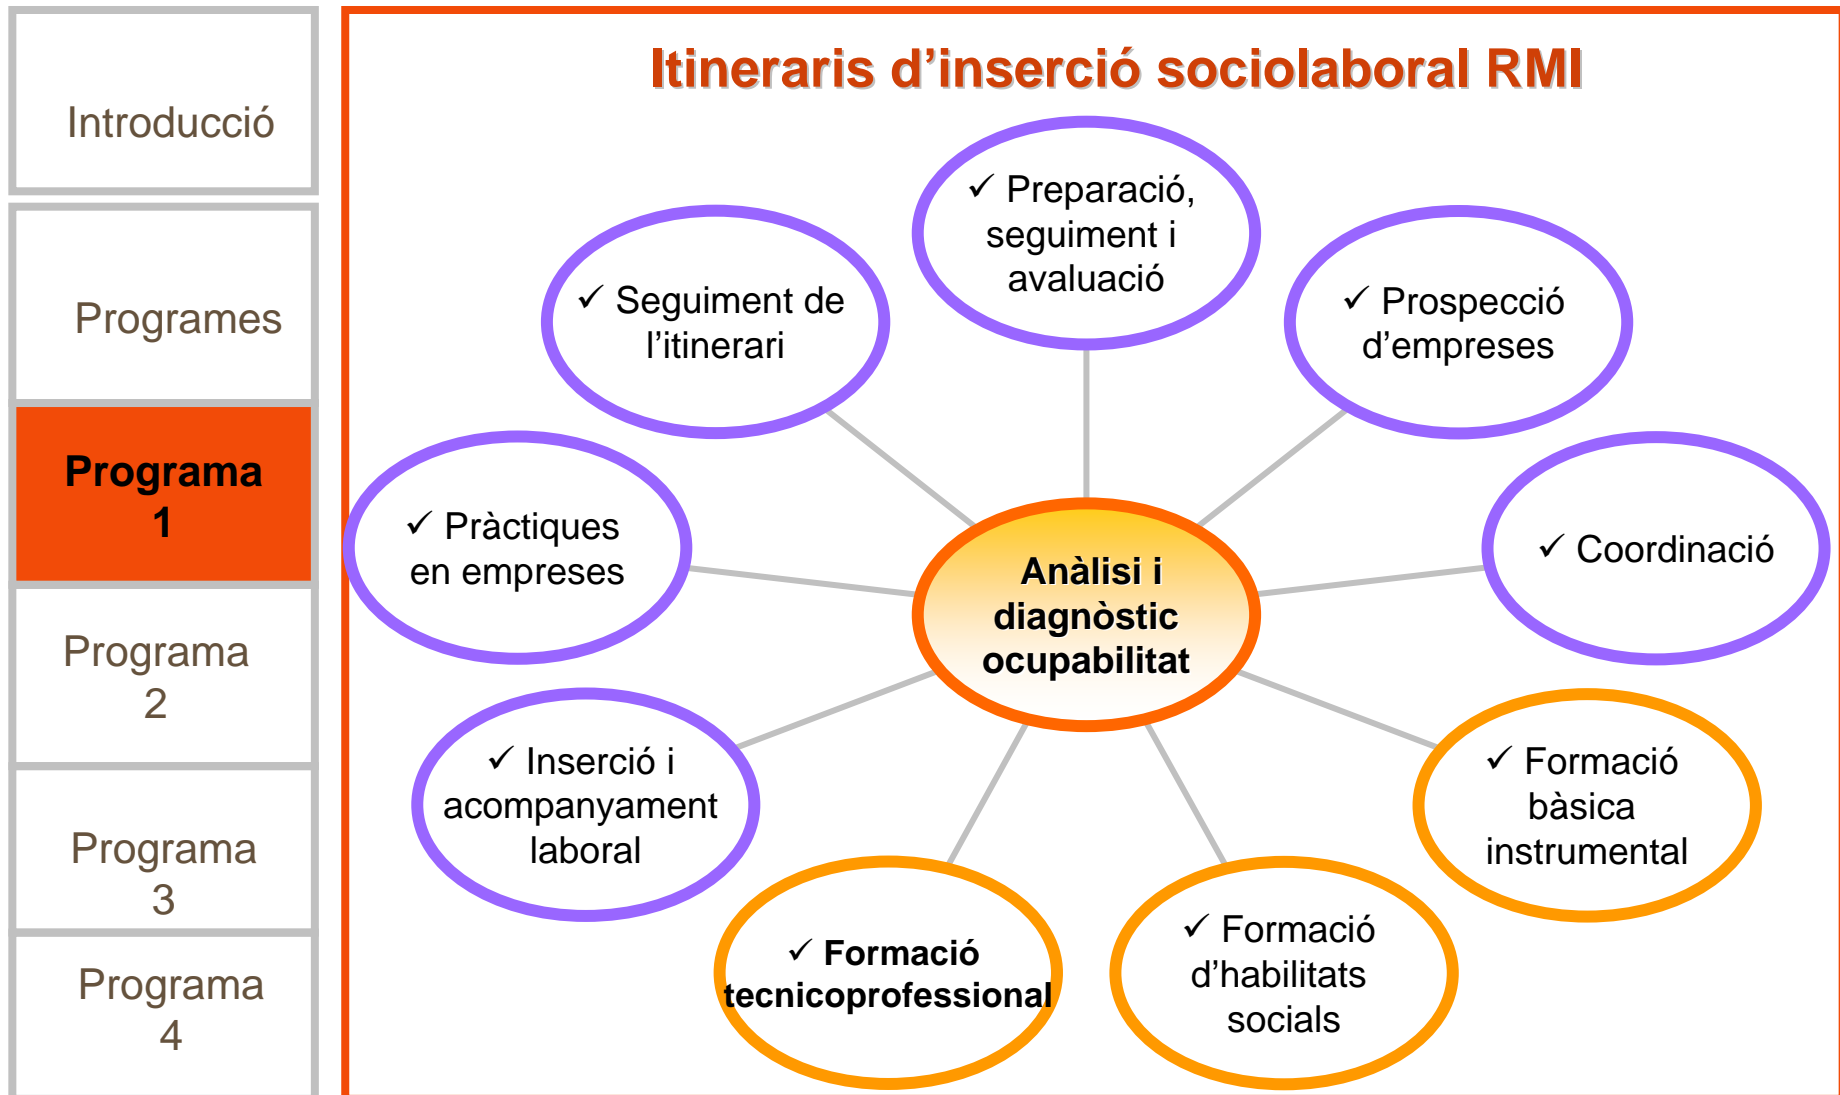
Introducció

Programes

Programa 1

Programa 2

Programa 3

Programa 4

Itineraris d’inserció sociolaboral RMI

✓ Preparació, seguiment i avaluació

✓ Seguiment de l’itinerari

✓ Prospecció d’empreses

✓ Pràctiques en empreses

Anàlisi i diagnòstic ocupabilitat

✓ Coordinació

✓ Inserció i acompanyament laboral

✓ Formació bàsica instrumental

✓ Formació tecnicoprofessional

✓ Formació d’habilitats socials